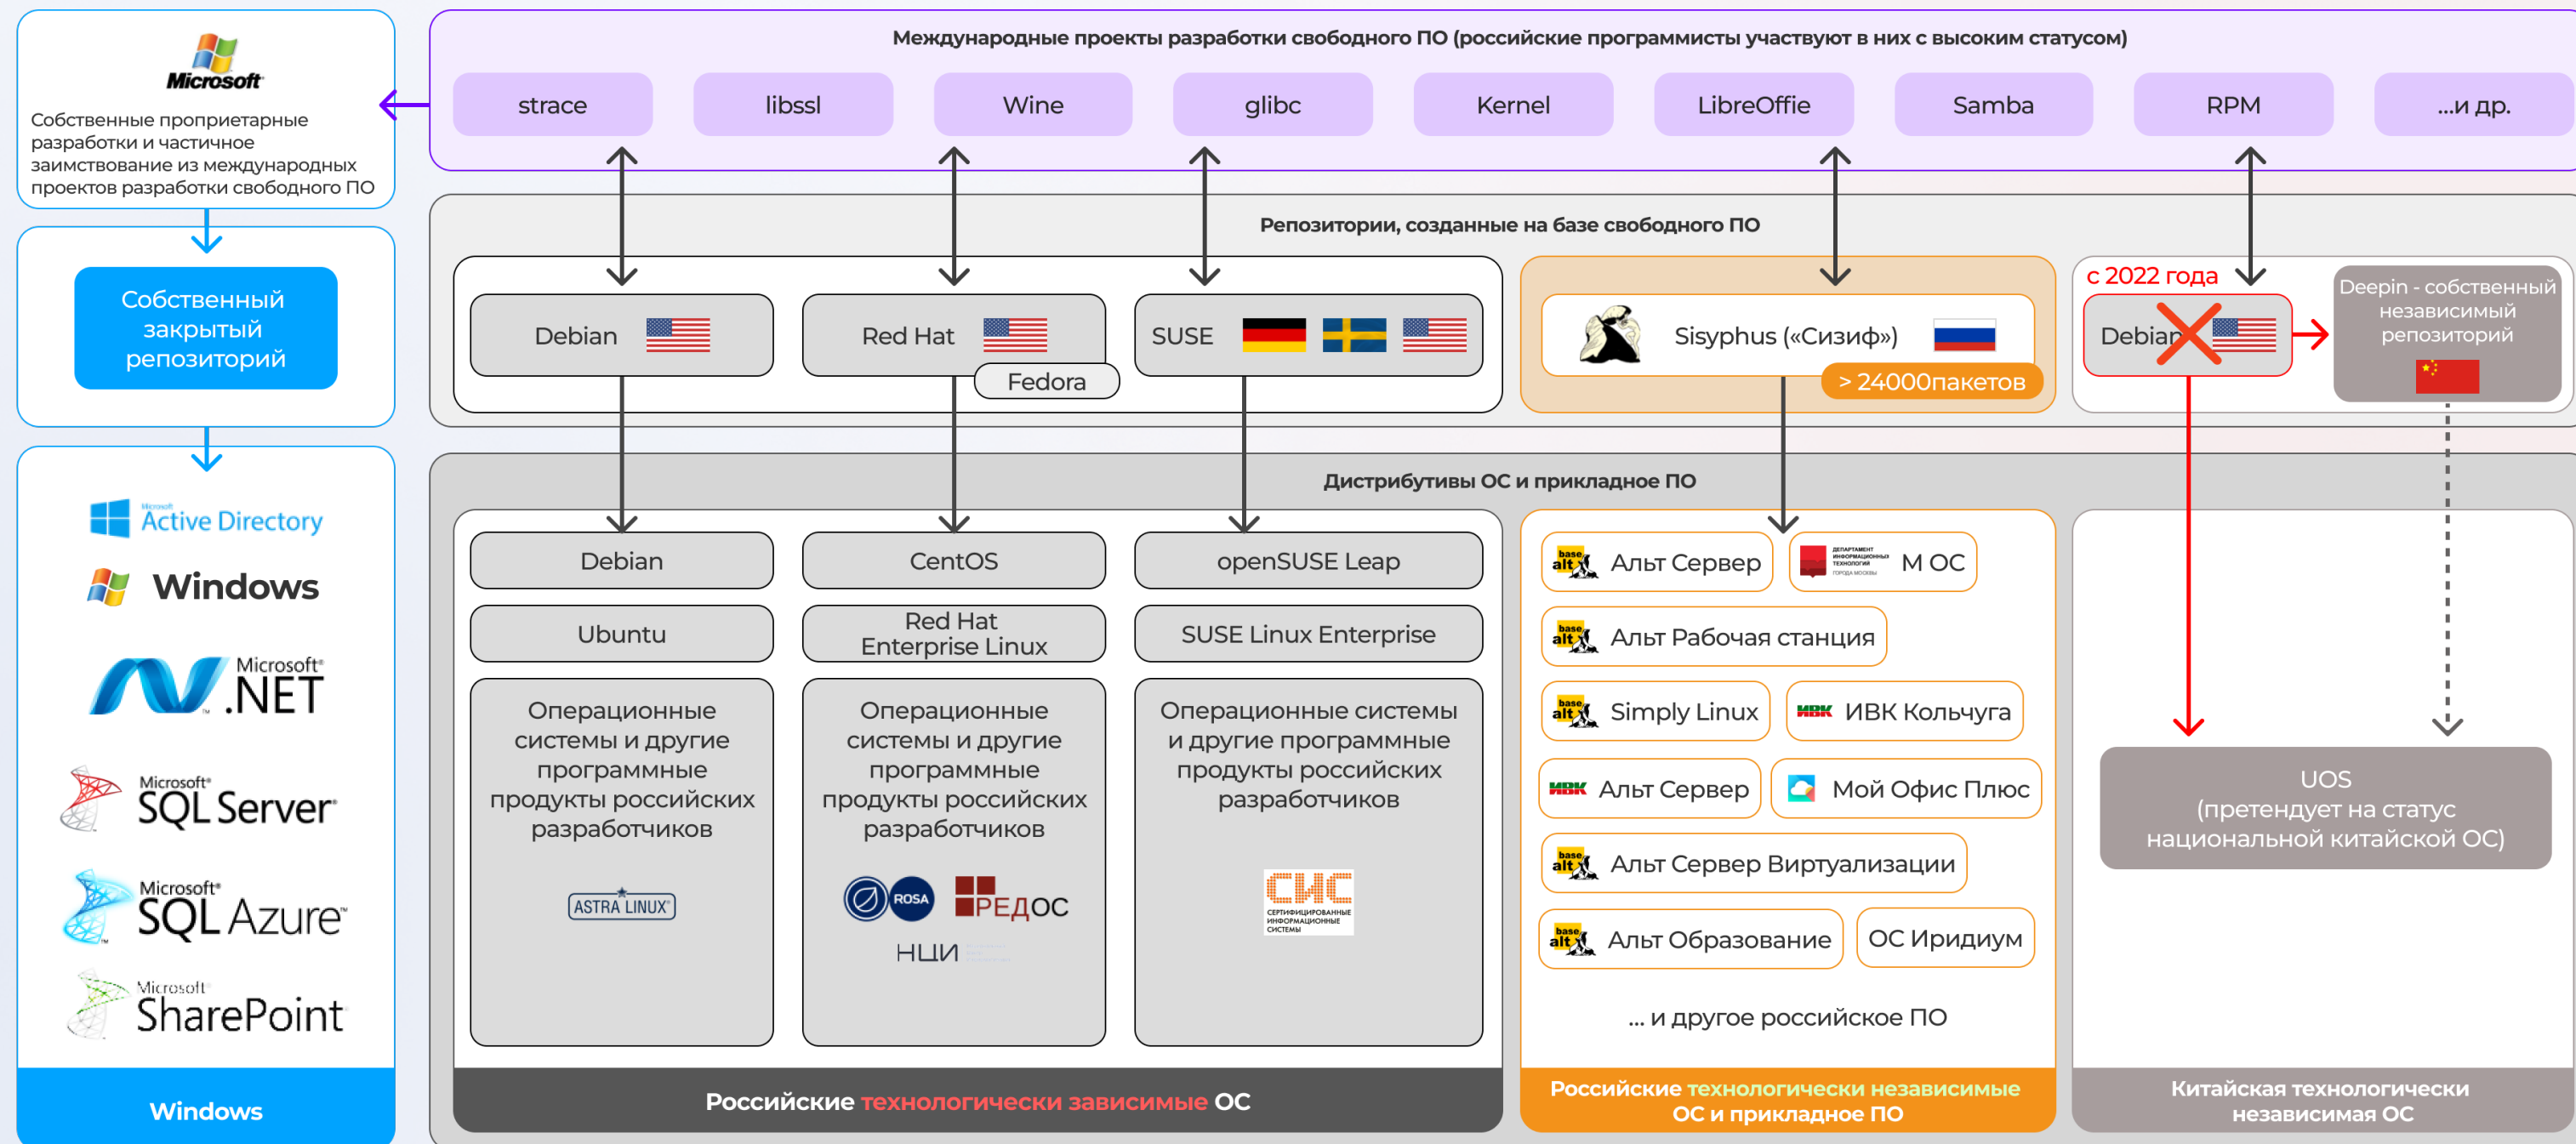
Microsoft
Собственные проприетарные разработки и частичное заимствование из международных проектов разработки свободного ПО

Собственный закрытый репозиторий

Active Directory
Windows
Microsoft .NET
Microsoft SQL Server
Microsoft SQL Azure
Microsoft SharePoint
Windows

Международные проекты разработки свободного ПО (российские программисты участвуют в них с высоким статусом)

strace
libssl
Wine
glibc
Kernel
LibreOffie
Samba
RPM
...и др.

Репозитории, созданные на базе свободного ПО

Debian
Red Hat
Fedora
SUSE
Sisyphus («Сизиф»)
> 24000пакетов
с 2022 года
Debian
Deepin - собственный независимый репозиторий

Дистрибутивы ОС и прикладное ПО

Debian
Ubuntu
Операционные системы и другие программные продукты российских разработчиков
ASTRA LINUX

CentOS
Red Hat Enterprise Linux
Операционные системы и другие программные продукты российских разработчиков
ROSA
РЕДОС
НЦИ

openSUSE Leap
SUSE Linux Enterprise
Операционные системы и другие программные продукты российских разработчиков
СИС
СЕРТИФИЦИРОВАННЫЕ ИНФОРМАЦИОННЫЕ СИСТЕМЫ

Российские технологически зависимые ОС

Альт Сервер
М ОС
Альт Рабочая станция
Simply Linux
ИВК Кольчуга
Альт Сервер
Мой Офис Плюс
Альт Сервер Виртуализации
Альт Образование
ОС Иридиум
... и другое российское ПО

Российские технологически независимые ОС и прикладное ПО

UOS
(претендует на статус национальной китайской ОС)

Китайская технологически независимая ОС